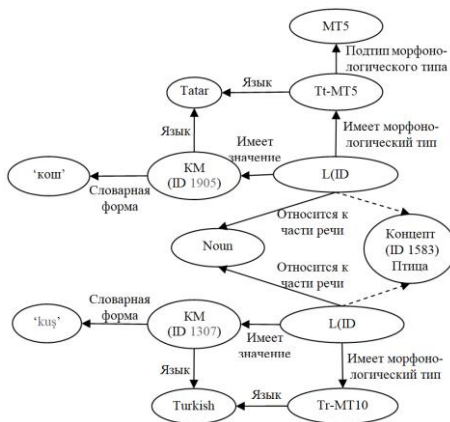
MT5

Подтип морфологического типа

Язык

Tatar

Tt-MT5

Язык

Имеет значение

Имеет морфологический тип

'кош'

KM (ID 1905)

L(ID

Словарная форма

Относится к части речи

Noun

Концепт (ID 1583) Птица

Относится к части речи

Словарная форма

'kuş'

KM (ID 1307)

L(ID

Имеет значение

Язык

Имеет морфологический тип

Язык

Turkish

Tr-MT10